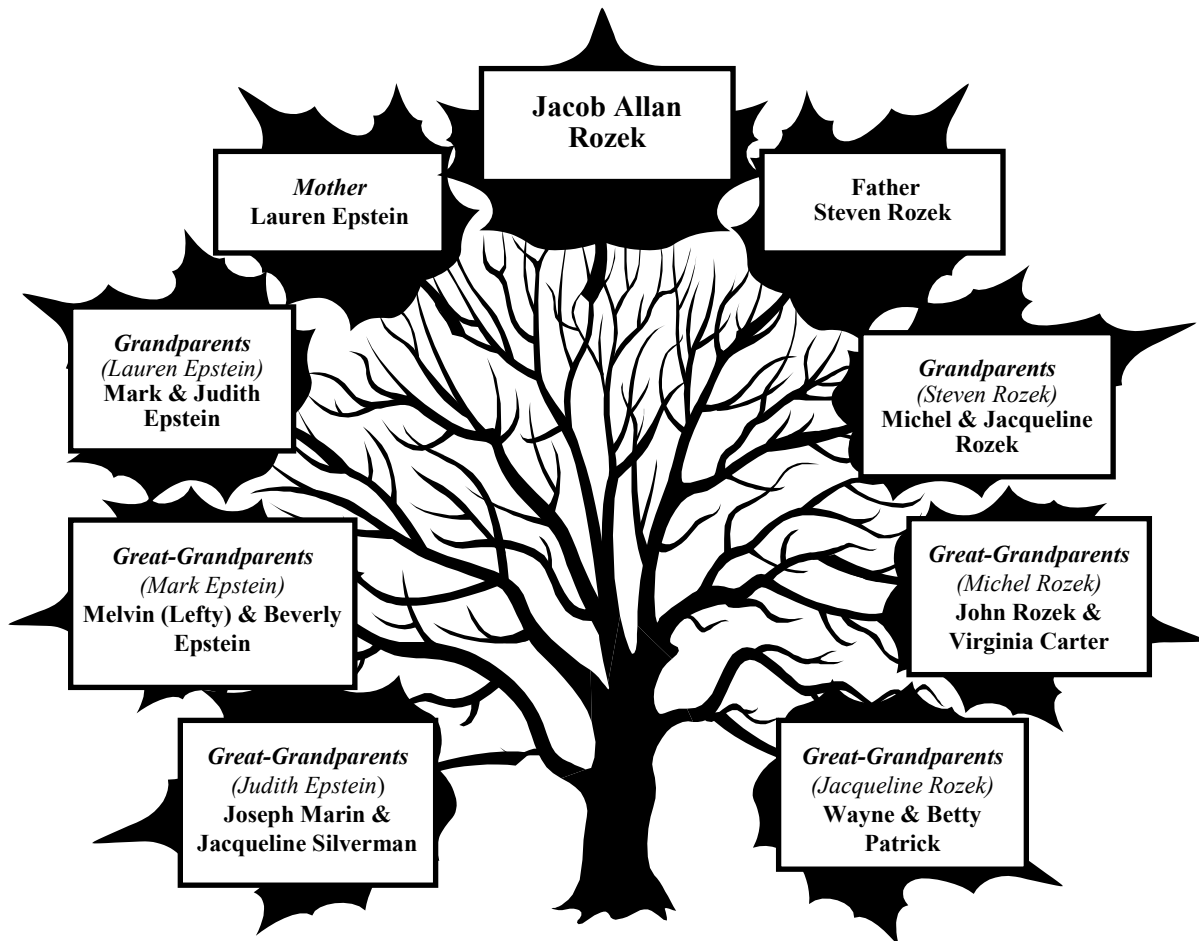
Jacob Allan Rozek

Mother
Lauren Epstein

Father
Steven Rozek

Grandparents
(Lauren Epstein)
Mark & Judith Epstein

Grandparents
(Steven Rozek)
Michel & Jacqueline Rozek

Great-Grandparents
(Mark Epstein)
Melvin (Lefty) & Beverly Epstein

Great-Grandparents
(Michel Rozek)
John Rozek & Virginia Carter

Great-Grandparents
(Judith Epstein)
Joseph Marin & Jacqueline Silverman

Great-Grandparents
(Jacqueline Rozek)
Wayne & Betty Patrick